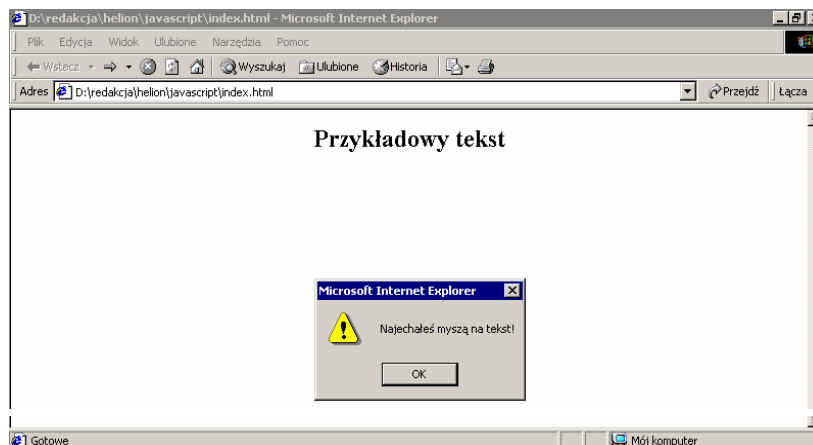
D:\redakcja\helion\javascript\index.html - Microsoft Internet Explorer

Plik Edycja Widok Ulubione Narzędzia Pomoc

Wstecz Wyszukaj Ulubione Historia

Adres D:\redakcja\helion\javascript\index.html Przejdź Łącza

Przykładowy tekst

Microsoft Internet Explorer

Najechałeś myszą na tekst!

OK

Gotowe Mój komputer